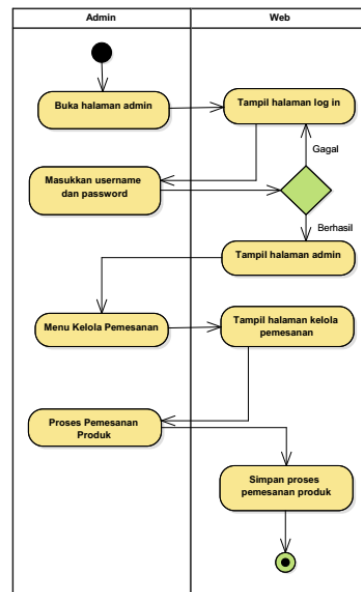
Admin

Web

Buka halaman admin

Tampil halaman log in

Gagal

Masukkan username dan password

Berhasil

Tampil halaman admin

Menu Kelola Pemesanan

Tampil halaman kelola pemesanan

Proses Pemesanan Produk

Simpan proses pemesanan produk